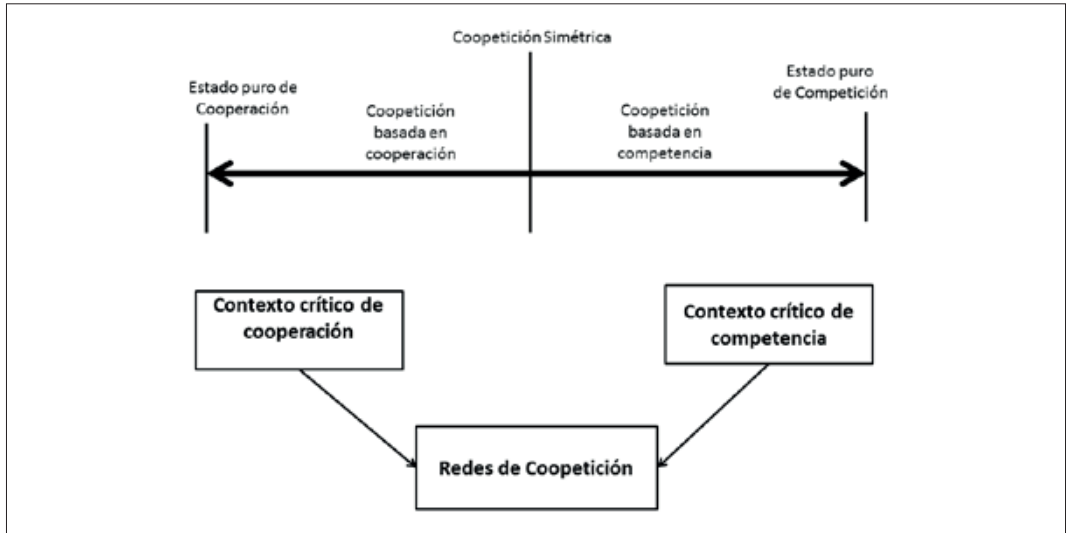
Coopetición Simétrica

Estado puro de Cooperación

Coopetición basada en cooperación

Coopetición basada en competencia

Estado puro de Competición

Contexto crítico de cooperación

Contexto crítico de competencia

Redes de Coopetición